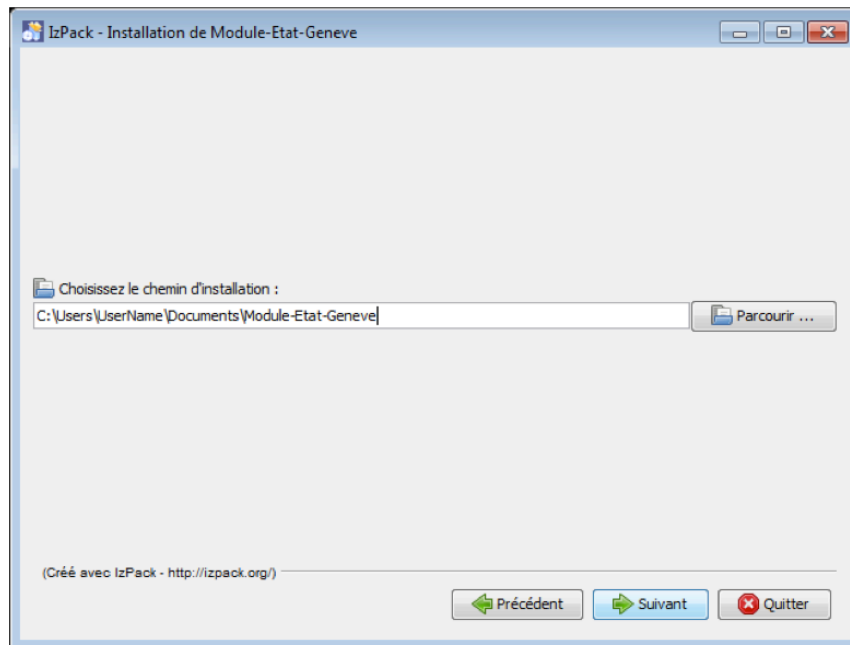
IzPack - Installation de Module-Etat-Geneve

Choisissez le chemin d'installation :

C:\Users\UserName\Documents\Module-Etat-Geneve

Parcourir ...

(Créé avec IzPack - http://izpack.org/)

Précédent

Suivant

Quitter